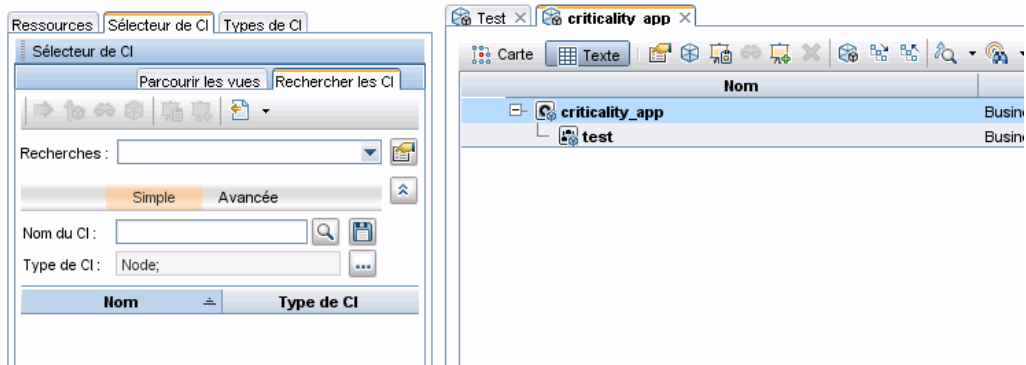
Ressources | Sélecteur de CI | Types de CI

Sélecteur de CI

Parcourir les vues | Rechercher les CI

Recherches :

Simple | Avancée

Nom du CI :

Type de CI : Node;

| Nom | Type de CI |
|---|---|

Test × | criticality app ×

Carte | Texte

| Nom | |
|---|---|
| criticality_app | Busin |
| test | Busin |